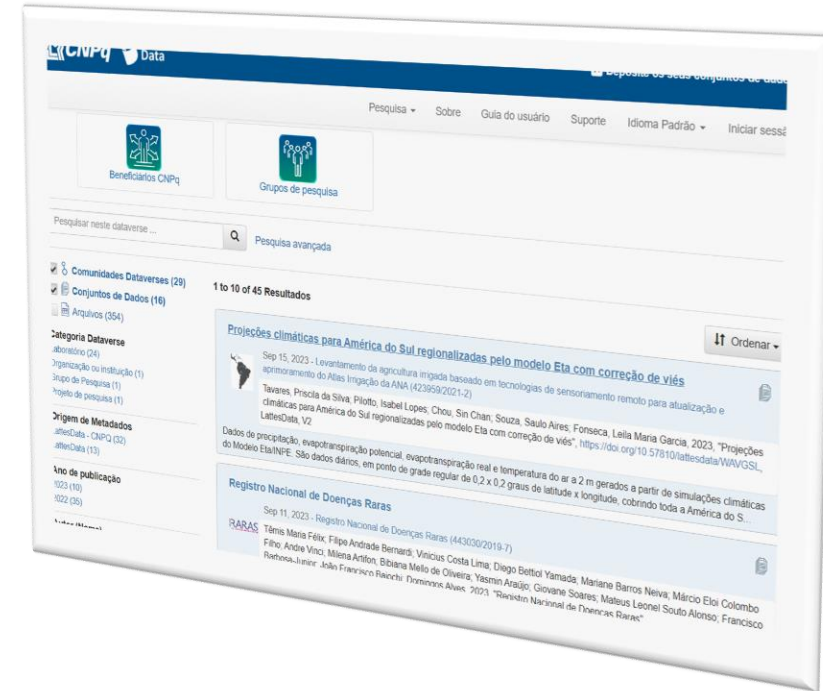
CNPq Data

Deposite os seus conjuntos de dad

Pesquisa ▾ Sobre Guia do usuário Suporte Idioma Padrão ▾ Iniciar sessã

Beneficiarios CNPq

Grupos de pesquisa

Pesquisar neste dataverse ...

Pesquisa avançada

Comunidades Dataverses (29)
Conjuntos de Dados (16)
Arquivos (354)

Categoria Dataverse
Laboratório (24)
Organização ou instituição (1)
Grupo de Pesquisa (1)
Projeto de pesquisa (1)

Origem de Metadados
LattesData - CNPQ (32)
LattesData (13)

Ano de publicação
2023 (10)
2022 (35)

Autor (Nome)

1 to 10 of 45 Resultados

Ordenar ▾

Projeções climáticas para América do Sul regionalizadas pelo modelo Eta com correção de viés

Sep 15, 2023 - Levantamento da agricultura irrigada baseado em tecnologias de sensoriamento remoto para atualização e aprimoramento do Atlas Irrigação da ANA (423959/2021-2)

Tavares, Priscila da Silva; Pilotto, Isabel Lopes; Chou, Sin Chan; Souza, Saulo Aires; Fonseca, Leila Maria Garcia, 2023, "Projeções climáticas para América do Sul regionalizadas pelo modelo Eta com correção de viés", https://doi.org/10.57810/lattesdata/WAVGSL, LattesData, V2

Dados de precipitação, evapotranspiração potencial, evapotranspiração real e temperatura do ar a 2 m gerados a partir de simulações climáticas do Modelo Eta/INPE. São dados diários, em ponto de grade regular de 0,2 x 0,2 graus de latitude x longitude, cobrindo toda a América do S...

Registro Nacional de Doenças Raras

Sep 11, 2023 - Registro Nacional de Doenças Raras (443030/2019-7)

RARAS

Têmis Maria Félix; Filipo Andrade Bernardi; Vinicius Costa Lima; Diego Bettiol Yamada; Mariane Barros Neiva; Márcio Eloi Colombo Filho; Andre Vinci; Milena Artifon; Bibiana Mello de Oliveira; Yasmin Araújo; Giovane Soares; Mateus Leonel Souto Alonso; Francisco Barbosa-Junior; João Francisco Baiochi; Domingos Alves, 2023, "Registro Nacional de Doenças Raras"